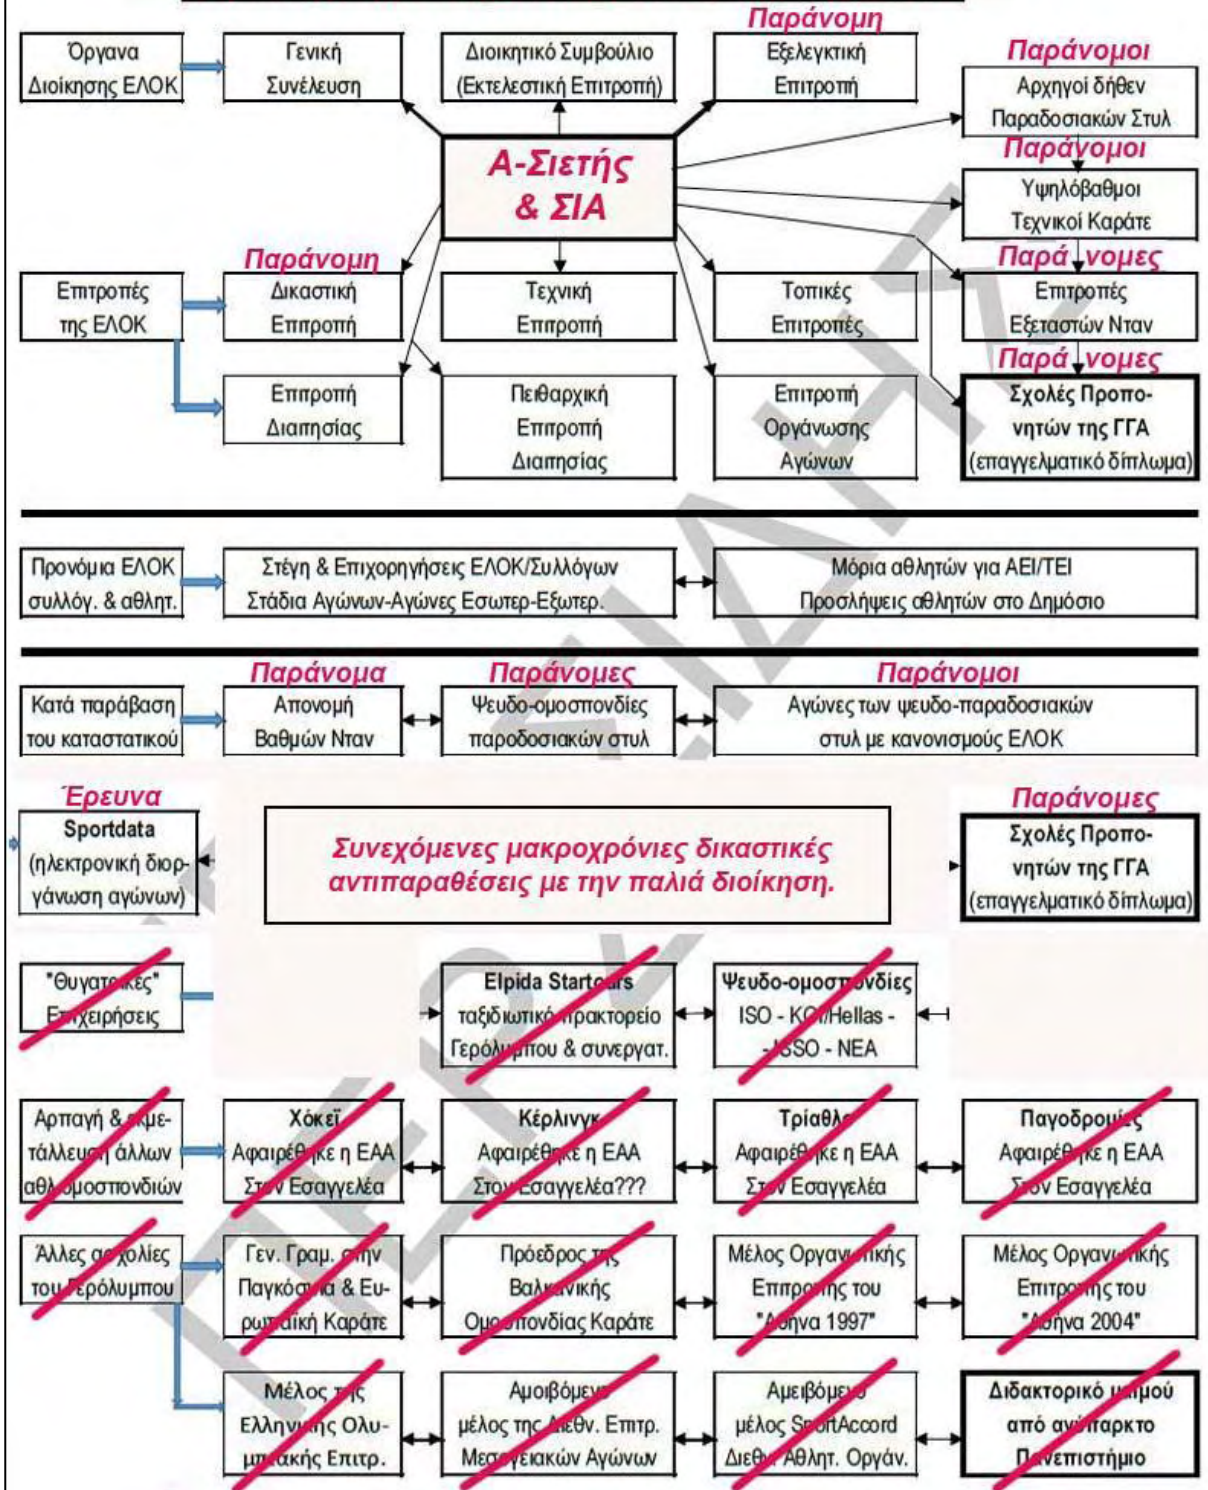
Παράνομη

Όργανα Διοίκησης ΕΛΟΚ

Γενική Συνέλευση

Διοικητικό Συμβούλιο (Εκτελεστική Επιτροπή)

Εξελεγκτική Επιτροπή

Παράνομοι

Αρχηγοί δήθεν Παραδοσιακών Στυλ

Α-Σιετής & ΣΙΑ

Παράνομοι

Υψηλόβαθμοι Τεχνικοί Καράτε

Παράνομη

Παράνομες

Επιτροπές της ΕΛΟΚ

Δικαστική Επιτροπή

Τεχνική Επιτροπή

Τοπικές Επιτροπές

Επιτροπές Εξεταστών Νταν

Παράνομες

Επιτροπή Διαιτησίας

Πειθαρχική Επιτροπή Διαιτησίας

Επιτροπή Οργάνωσης Αγώνων

Σχολές Προπονητών της ΓΓΑ (επαγγελματικό δίπλωμα)

Προνόμια ΕΛΟΚ συλλόγ. & αθλητ.

Στέγη & Επιχορηγήσεις ΕΛΟΚ/Συλλόγων Στάδια Αγώνων-Αγώνες Εσωτερ-Εξωτερ.

Μόρια αθλητών για ΑΕΙ/ΤΕΙ Προσλήψεις αθλητών στο Δημόσιο

Παράνομα

Παράνομες

Παράνομοι

Κατά παράβαση του καταστατικού

Απονομή Βαθμών Νταν

Ψευδο-ομοσπονδίες παροδοσιακών στυλ

Αγώνες των ψευδο-παραδοσιακών στυλ με κανονισμούς ΕΛΟΚ

Έρευνα

Sportdata (ηλεκτρονική διοργάνωση αγώνων)

Συνεχόμενες μακροχρόνιες δικαστικές αντιπαραθέσεις με την παλιά διοίκηση.

Παράνομες

Σχολές Προπονητών της ΓΓΑ (επαγγελματικό δίπλωμα)

"Θυγατρικές" Επιχειρήσεις

Elpida Startours ταξιδιωτικό πρακτορείο Γερόλυμπου & συνεργατ.

Ψευδο-ομοσπονδίες ISO - KO/Hellas - ISSO - NEA

Αρπαγή & εκμετάλλευση άλλων αθλ. ομοσπονδιών

Χόκεϊ Αφαιρέθηκε η ΕΑΑ Στον Εισαγγελέα

Κέρλινγκ Αφαιρέθηκε η ΕΑΑ Στον Εισαγγελέα???

Τρίαθλο Αφαιρέθηκε η ΕΑΑ Στον Εισαγγελέα

Παγοδρομίες Αφαιρέθηκε η ΕΑΑ Στον Εισαγγελέα

Άλλες ασχολίες του Γερόλυμπου

Γεν. Γραμ. στην Παγκόσμια & Ευρωπαϊκή Καράτε

Πρόεδρος της Βαλκανικής Ομοσπονδίας Καράτε

Μέλος Οργανωτικής Επιτροπής του "Αθήνα 1997"

Μέλος Οργανωτικής Επιτροπής του "Αθήνα 2004"

Μέλος της Ελληνικής Ολυμπιακής Επιτρ.

Αμοιβόμενο μέλος της Διεθν. Επιτρ. Μεσογειακών Αγώνων

Αμειβόμενο μέλος SportAccord Διεθν. Αθλητ. Οργάν.

Διδακτορικό τιμητικό από ανύπαρκτο Πανεπιστήμιο